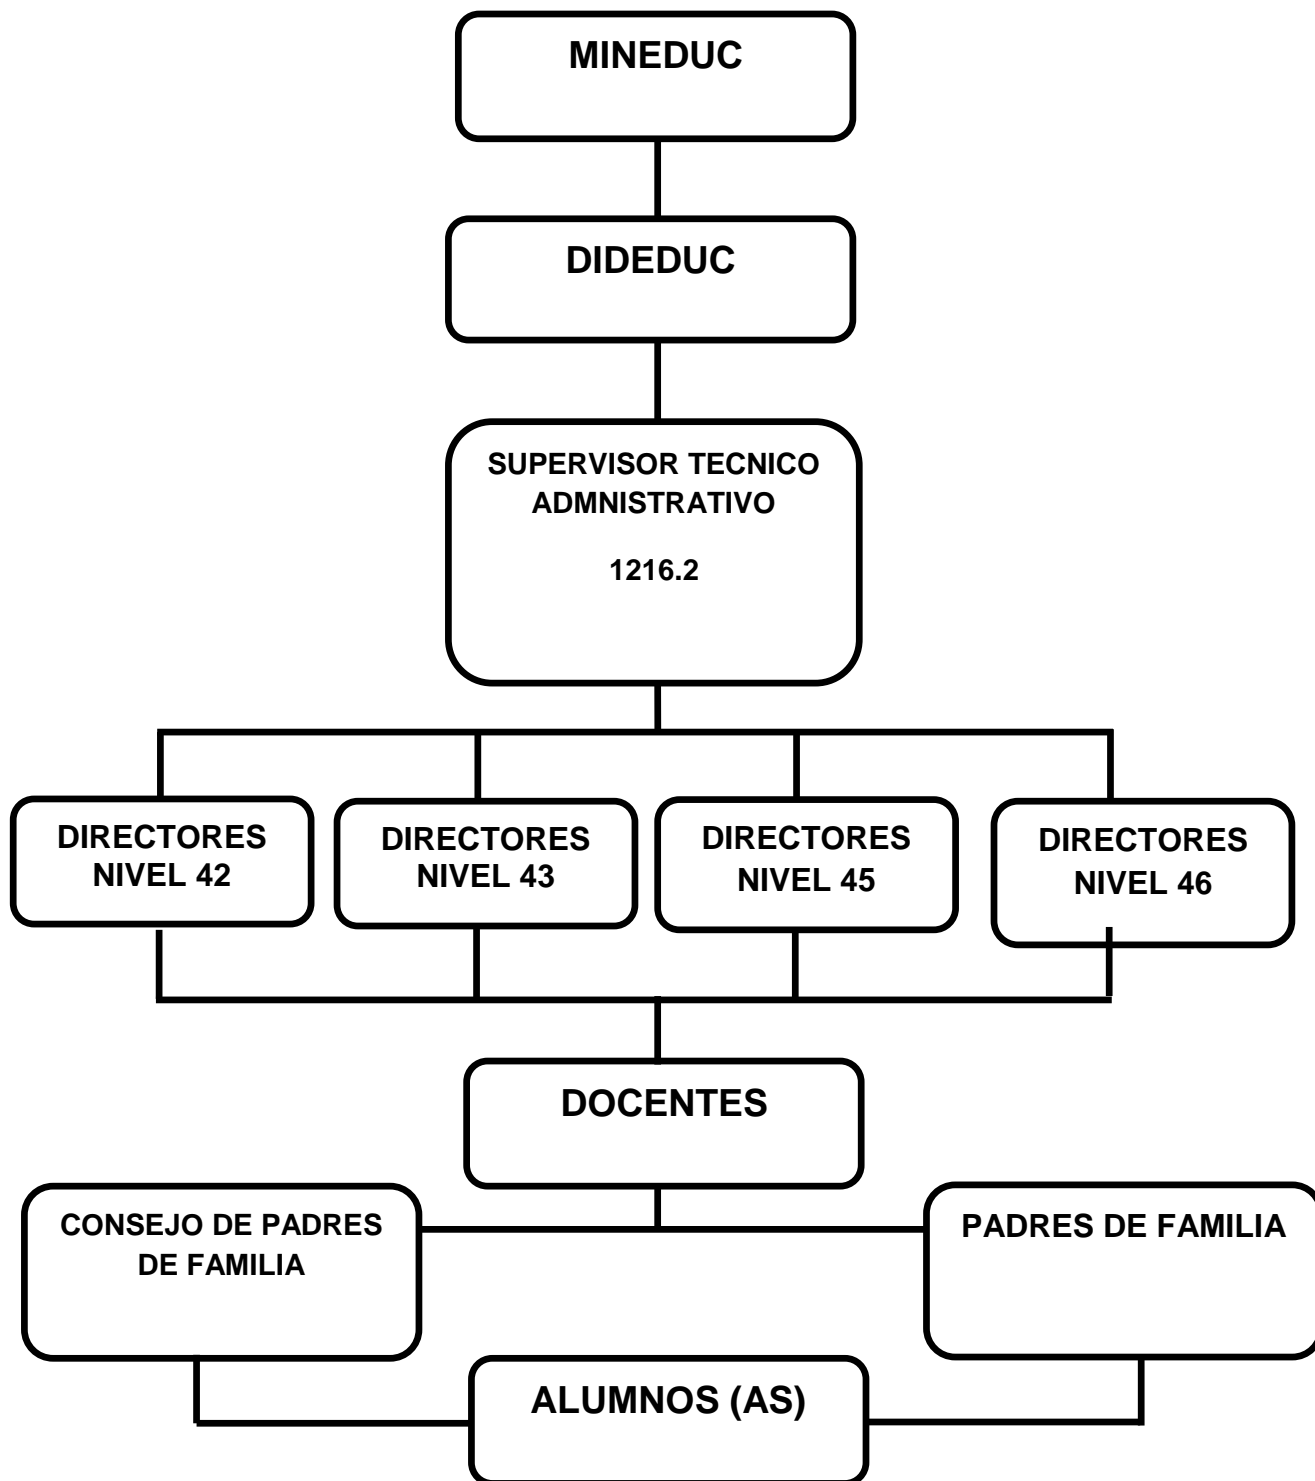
MINEDUC

DIDEDUC

SUPERVISOR TECNICO ADMNISTRATIVO

1216.2

DIRECTORES NIVEL 42

DIRECTORES NIVEL 43

DIRECTORES NIVEL 45

DIRECTORES NIVEL 46

DOCENTES

CONSEJO DE PADRES DE FAMILIA

PADRES DE FAMILIA

ALUMNOS (AS)